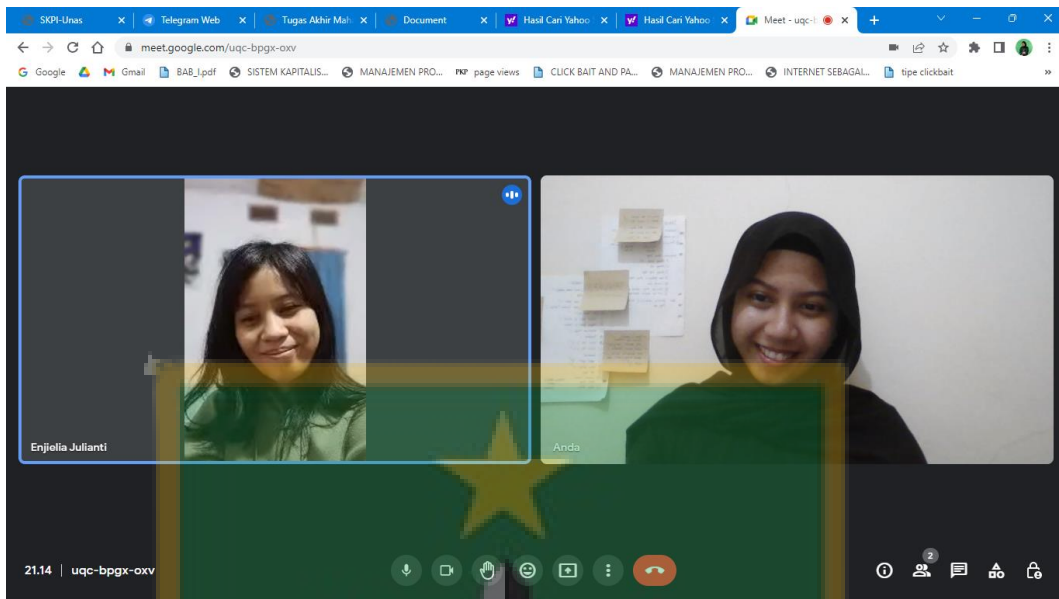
SKPI-Unas | Telegram Web | Tugas Akhir Mah | Document | Hasil Cari Yahoo | Hasil Cari Yahoo | Meet - uqc-

meet.google.com/uqc-bpgx-oxv

Google | Gmail | BAB_I.pdf | SISTEM KAPITALIS... | MANAJEMEN PRO... | page views | CLICK BAIT AND PA... | MANAJEMEN PRO... | INTERNET SEBAGAI... | tipe clickbait

Enjielia Julianti

Anda

21.14 | uqc-bpgx-oxv

2